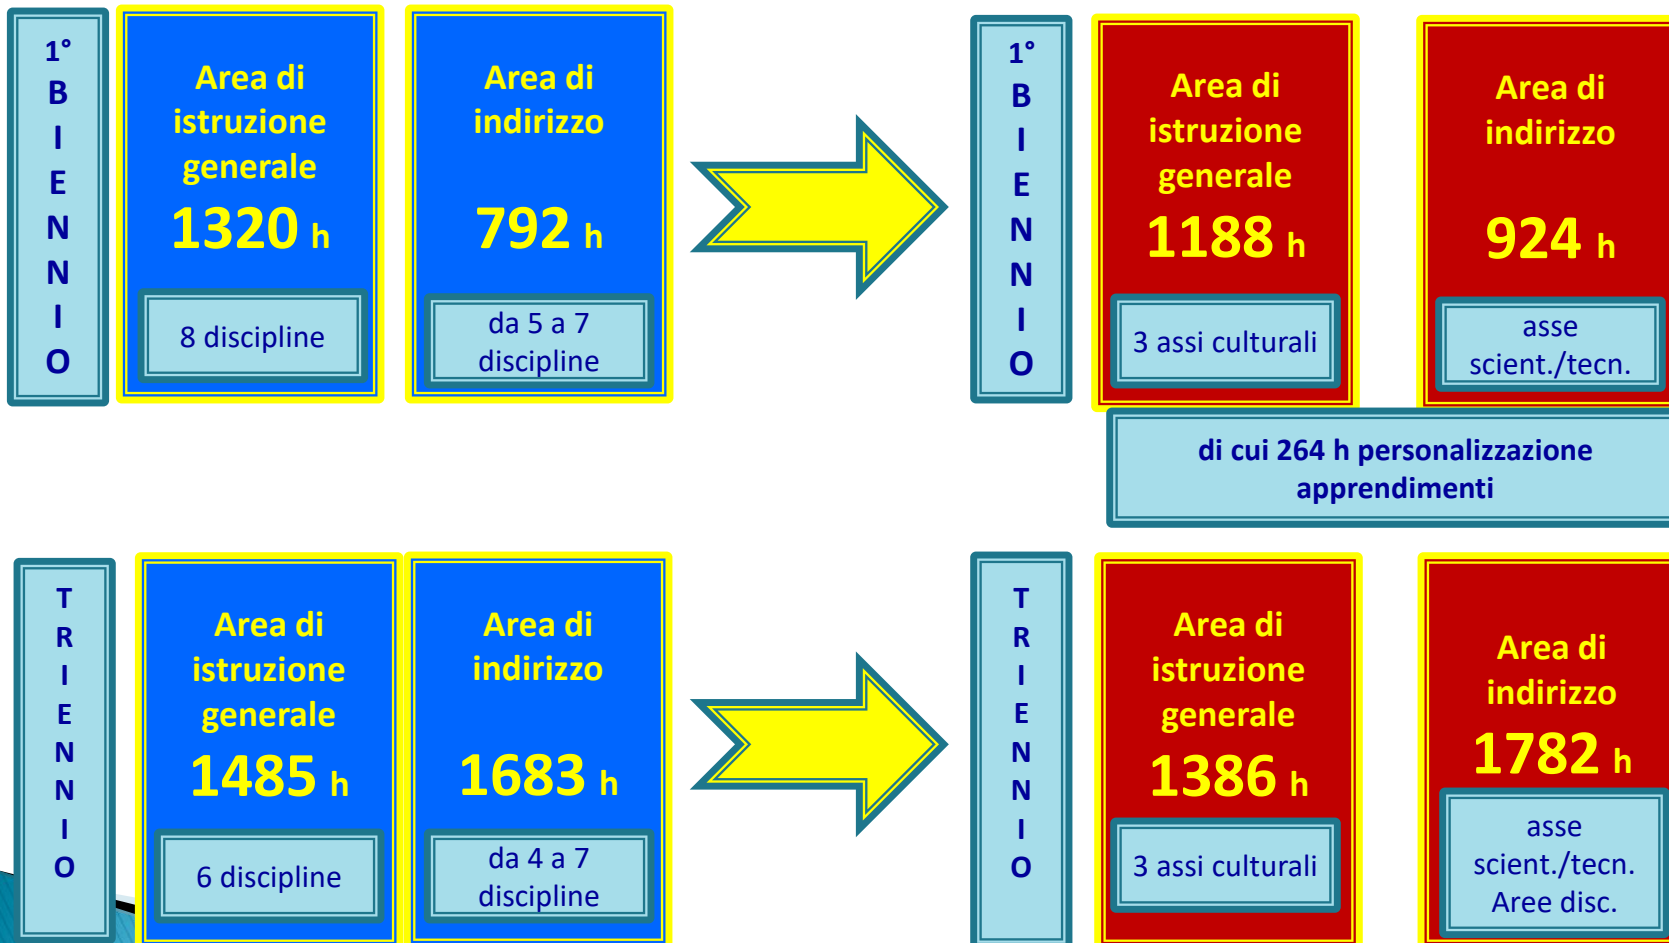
1° B I E N N I O

Area di istruzione generale
1320 h
8 discipline

Area di indirizzo
792 h
da 5 a 7 discipline

1° B I E N N I O

Area di istruzione generale
1188 h
3 assi culturali

Area di indirizzo
924 h
asse scient./tecn.

di cui 264 h personalizzazione apprendimenti

T R I E N N I O

Area di istruzione generale
1485 h
6 discipline

Area di indirizzo
1683 h
da 4 a 7 discipline

T R I E N N I O

Area di istruzione generale
1386 h
3 assi culturali

Area di indirizzo
1782 h
asse scient./tecn. Aree disc.